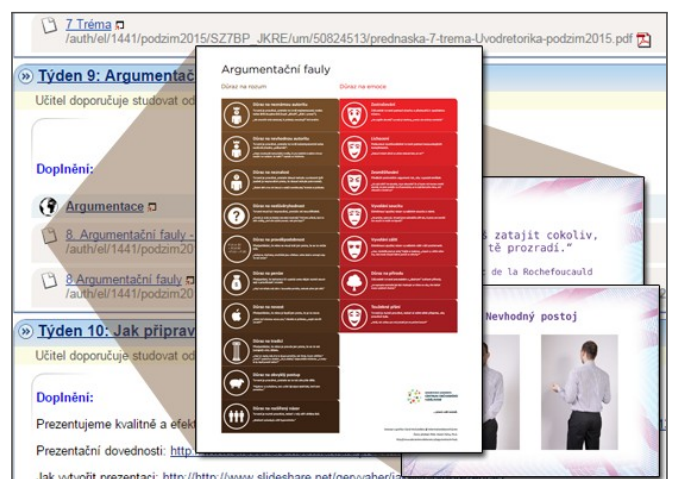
7 Tréma
/auth/el/1441/podzim2015/SZ7BP_JKRE/um/50824513/prednaska-7-trema-Uvodretorika-podzim2015.pdf

Týden 9: Argumentač

Učitel doporučuje studovat od

Doplnění:

Argumentace

8. Argumentační fauly
/auth/el/1441/podzim20

8 Argumentační fauly
/auth/el/1441/podzim20

Týden 10: Jak připrav

Učitel doporučuje studovat od

Doplnění:

Prezentujeme kvalitně a efekt

Prezentační dovednosti: http

Jak vytvořit prezentaci: http://http://www.slideshare.net/gerywaber/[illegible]

Argumentační fauly

Důraz na rozum

Důraz na emoce

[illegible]

zatajit cokoliv,
tě prozradí."
de la Rochefoucauld

Nevhodný postoj